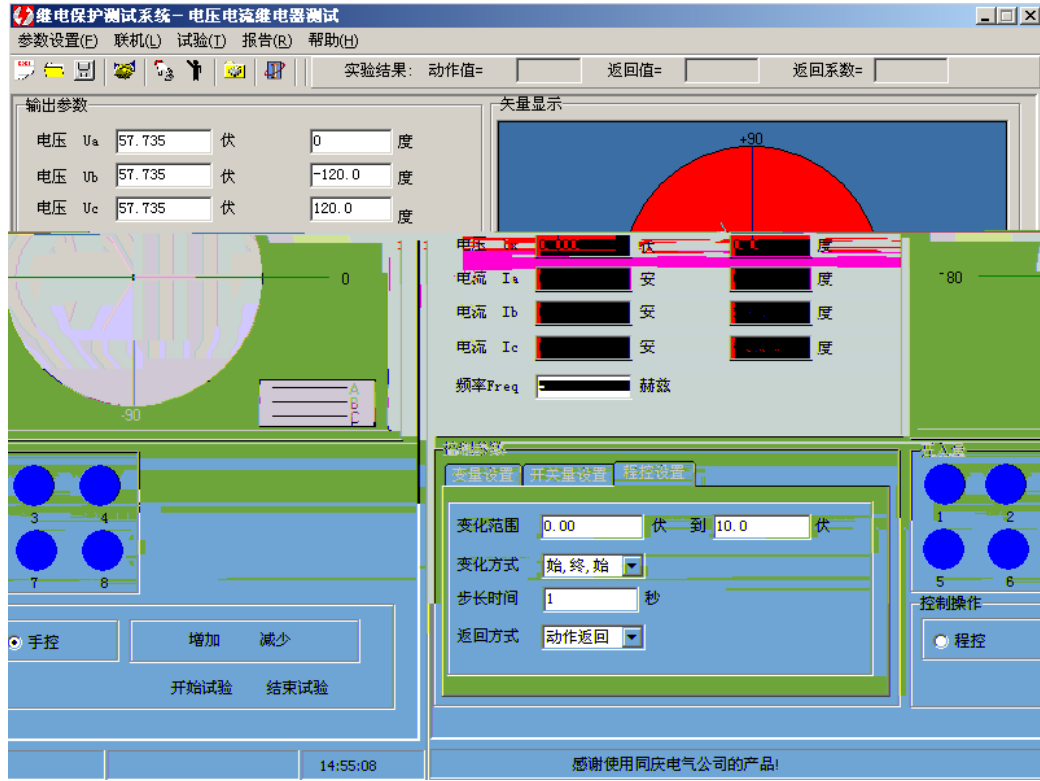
继电保护测试系统－电压电流继电器测试

参数设置(F) 联机(L) 试验(T) 报告(R) 帮助(H)

实验结果: 动作值= 返回值= 返回系数=

输出参数

电压 Ua 57.735 伏 0 度
电压 Ub 57.735 伏 -120.0 度
电压 Uc 57.735 伏 120.0 度

矢量显示

+90

0

-90

A
B
C

电压 Uc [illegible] 伏 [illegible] 度
电流 Ia 安 度
电流 Ib 安 度
电流 Ic 安 度
频率Freq 5 赫兹

-80

3 4
7 8

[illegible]

变量设置 开关量设置 程控设置

变化范围 0.00 伏 到 10.0 伏
变化方式 始,终,始
步长时间 1 秒
返回方式 动作返回

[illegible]

1 2
5 6

控制操作

手控 增加 减少
开始试验 结束试验

程控

14:55:08

感谢使用同庆电气公司的产品!